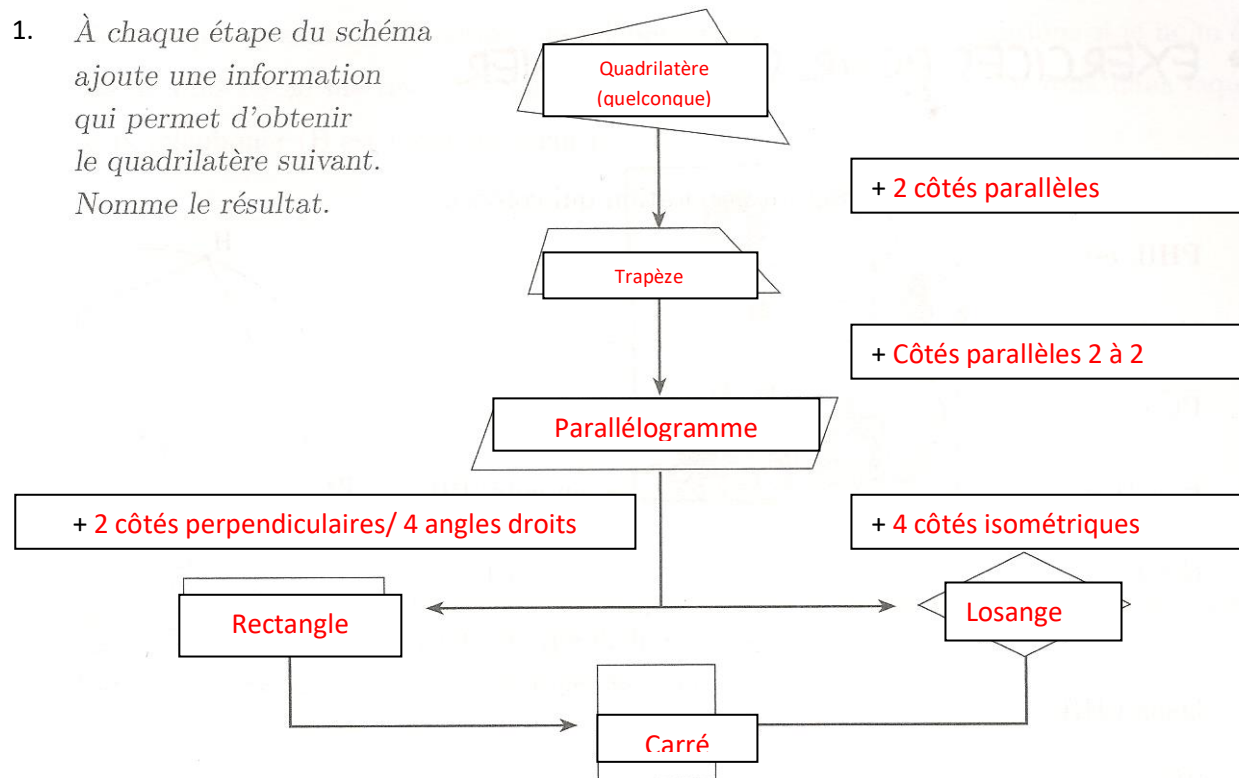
1. À chaque étape du schéma ajoute une information qui permet d'obtenir le quadrilatère suivant. Nomme le résultat.

Quadrilatère (quelconque)

+ 2 côtés parallèles

Trapèze

+ Côtés parallèles 2 à 2

Parallélogramme

+ 2 côtés perpendiculaires/ 4 angles droits

+ 4 côtés isométriques

Rectangle

Losange

Carré